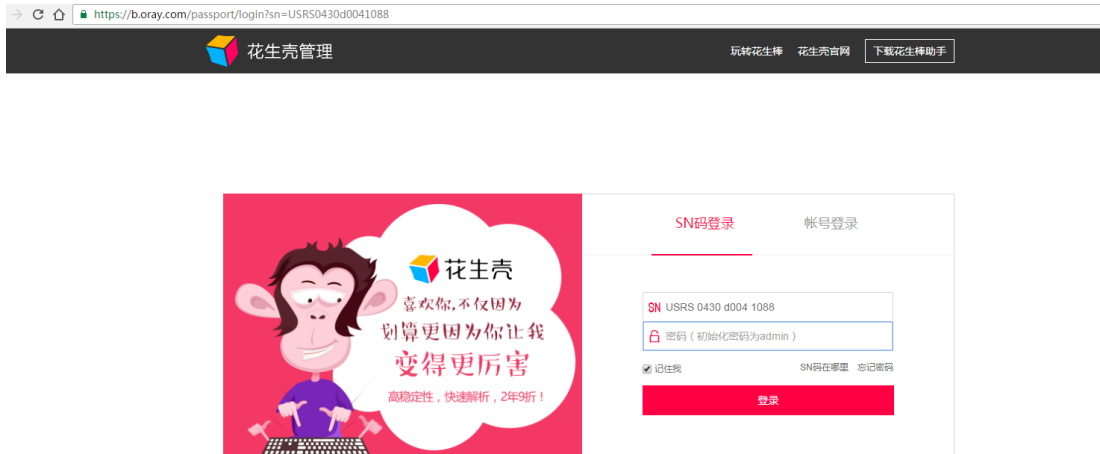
https://b.oray.com/passport/login?sn=USRS0430d0041088

花生壳管理

玩转花生棒 花生壳官网 下载花生棒助手

花生壳

喜欢你,不仅因为划算更因为你让我变得更厉害

高稳定性,快速解析,2年9折!

SN码登录 帐号登录

SN USRS 0430 d004 1088

密码(初始化密码为admin)

记住我 SN码在哪里 忘记密码

登录